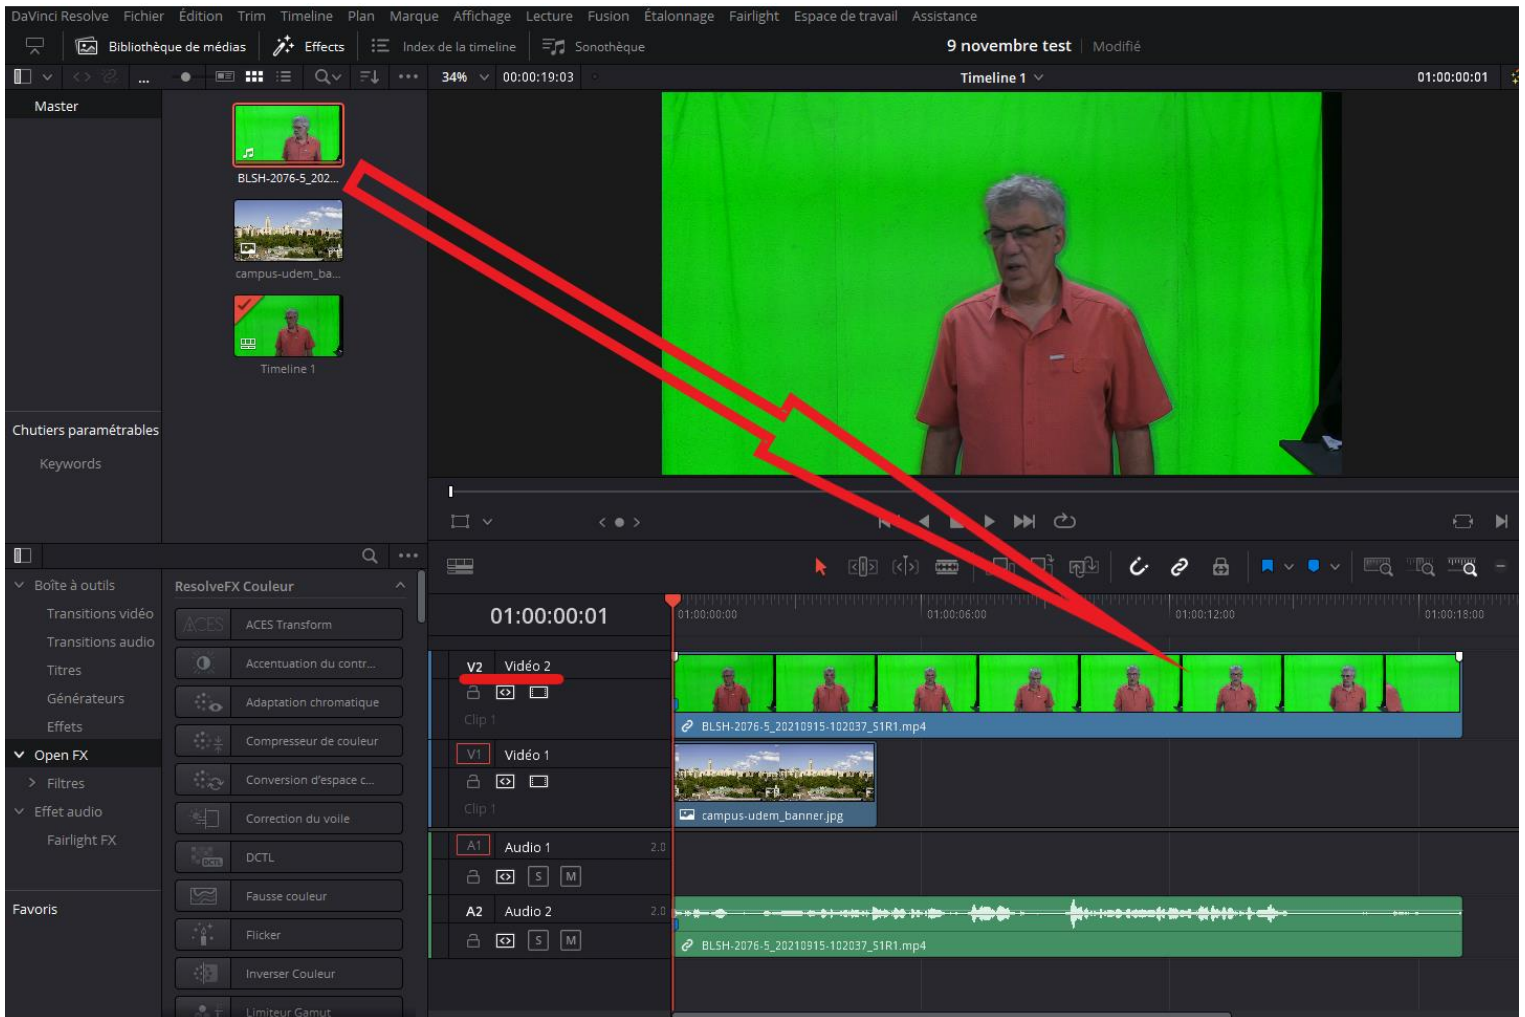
DaVinci Resolve Fichier Édition Trim Timeline Plan Marque Affichage Lecture Fusion Étalonnage Fairlight Espace de travail Assistance

Bibliothèque de médias Effects Index de la timeline Sonothèque 9 novembre test Modifié

34% 00:00:19:03 Timeline 1 01:00:00:01

Master

BLSH-2076-5_202...

campus-udem_ba...

Timeline 1

Chutiers paramétrables

Keywords

Boîte à outils
Transitions vidéo
Transitions audio
Titres
Générateurs
Effets
Open FX
Filtres
Effet audio
Fairlight FX

Favoris

ResolveFX Couleur

ACES Transform
Accentuation du contr...
Adaptation chromatique
Compresseur de couleur
Conversion d'espace c...
Correction du voile
DCTL
Fausse couleur
Flicker
Inverser Couleur
Limiteur Gamut

01:00:00:01

01:00:00:00 01:00:06:00 01:00:12:00 01:00:18:00

V2 Vidéo 2
Clip 1
BLSH-2076-5_20210915-102037_S1R1.mp4

V1 Vidéo 1
Clip 1
campus-udem_banner.jpg

A1 Audio 1 2.0
S M

A2 Audio 2 2.0
S M
BLSH-2076-5_20210915-102037_S1R1.mp4